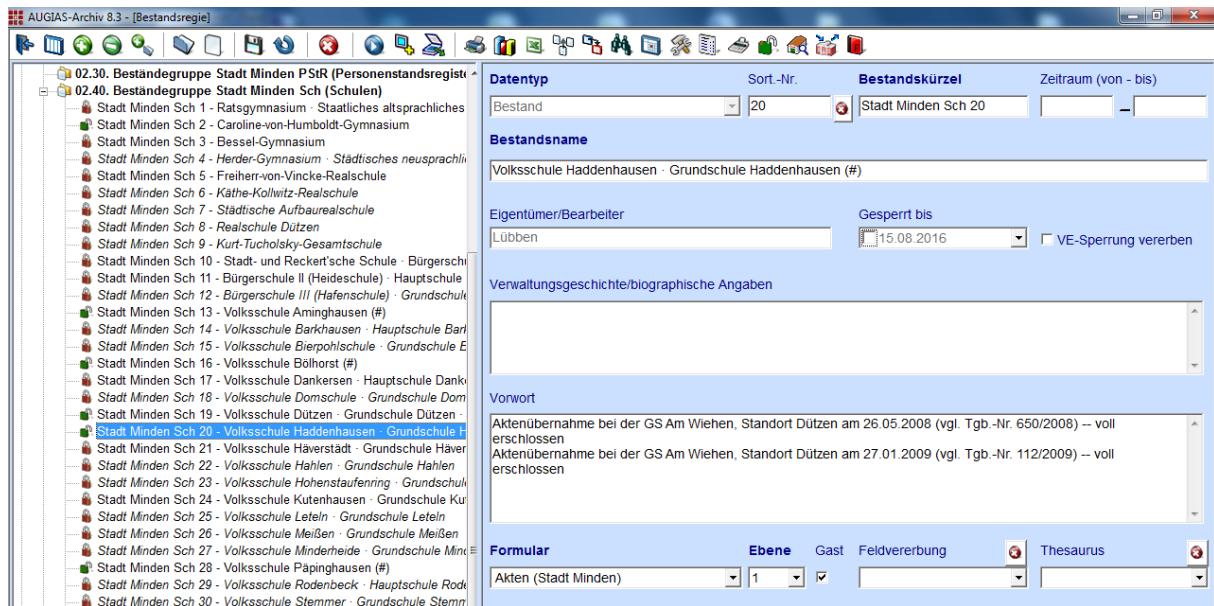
AUGIAS-Archiv 8.3 - [Bestandsregie]

02.30. Beständegruppe Stadt Minden PStR (Personenstandsregiste
02.40. Beständegruppe Stadt Minden Sch (Schulen)
Stadt Minden Sch 1 - Ratsgymnasium · Staatliches altsprachliches
Stadt Minden Sch 2 - Caroline-von-Humboldt-Gymnasium
Stadt Minden Sch 3 - Bessel-Gymnasium
Stadt Minden Sch 4 - Herder-Gymnasium · Städtisches neusprachli
Stadt Minden Sch 5 - Freiherr-von-Vincke-Realschule
Stadt Minden Sch 6 - Käthe-Kollwitz-Realschule
Stadt Minden Sch 7 - Städtische Aufbaurealschule
Stadt Minden Sch 8 - Realschule Dützen
Stadt Minden Sch 9 - Kurt-Tucholsky-Gesamtschule
Stadt Minden Sch 10 - Stadt- und Reckert'sche Schule · Bürgersch
Stadt Minden Sch 11 - Bürgerschule II (Heideschule) · Hauptschule
Stadt Minden Sch 12 - Bürgerschule III (Hafenschule) · Grundschul
Stadt Minden Sch 13 - Volksschule Aminghausen (#)
Stadt Minden Sch 14 - Volksschule Barkhausen · Hauptschule Bar
Stadt Minden Sch 15 - Volksschule Bierpohlschule · Grundschule B
Stadt Minden Sch 16 - Volksschule Bölhorst (#)
Stadt Minden Sch 17 - Volksschule Dankersen · Hauptschule Dank
Stadt Minden Sch 18 - Volksschule Domschule · Grundschule Dom
Stadt Minden Sch 19 - Volksschule Dützen · Grundschule Dützen ·
Stadt Minden Sch 20 - Volksschule Haddenhausen · Grundschule H
Stadt Minden Sch 21 - Volksschule Häverstädt · Grundschule Häver
Stadt Minden Sch 22 - Volksschule Hahlen · Grundschule Hahlen
Stadt Minden Sch 23 - Volksschule Hohenstaufenring · Grundschul
Stadt Minden Sch 24 - Volksschule Kutenhausen · Grundschule Ku
Stadt Minden Sch 25 - Volksschule Leteln · Grundschule Leteln
Stadt Minden Sch 26 - Volksschule Meißen · Grundschule Meißen
Stadt Minden Sch 27 - Volksschule Minderheide · Grundschule Min
Stadt Minden Sch 28 - Volksschule Päpinghausen (#)
Stadt Minden Sch 29 - Volksschule Rodenbeck · Hauptschule Rode
Stadt Minden Sch 30 - Volksschule Stemmer · Grundschule Stemm

Datentyp
Bestand
Sort.-Nr.
20
Bestandskürzel
Stadt Minden Sch 20
Zeitraum (von - bis)
–
Bestandsname
Volksschule Haddenhausen · Grundschule Haddenhausen (#)
Eigentümer/Bearbeiter
Lübben
Gesperrt bis
15.08.2016
VE-Sperrung vererben
Verwaltungsgeschichte/biographische Angaben
Vorwort
Aktenübernahme bei der GS Am Wiehen, Standort Dützen am 26.05.2008 (vgl. Tgb.-Nr. 650/2008) -- voll erschlossen
Aktenübernahme bei der GS Am Wiehen, Standort Dützen am 27.01.2009 (vgl. Tgb.-Nr. 112/2009) -- voll erschlossen
Formular
Akten (Stadt Minden)
Ebene
1
Gast
Feldvererbung
Thesaurus